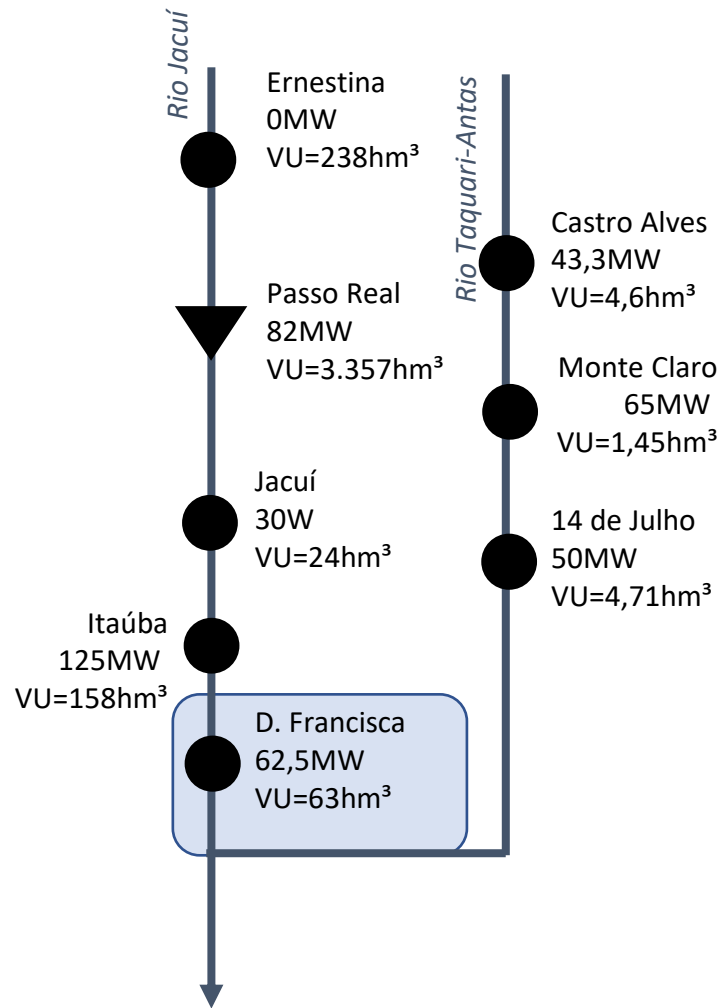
Rio Jacuí

Ernestina
0MW
VU=238hm³

Passo Real
82MW
VU=3.357hm³

Jacuí
30W
VU=24hm³

Itaúba
125MW
VU=158hm³

D. Francisca
62,5MW
VU=63hm³

Rio Taquari-Antas

Castro Alves
43,3MW
VU=4,6hm³

Monte Claro
65MW
VU=1,45hm³

14 de Julho
50MW
VU=4,71hm³